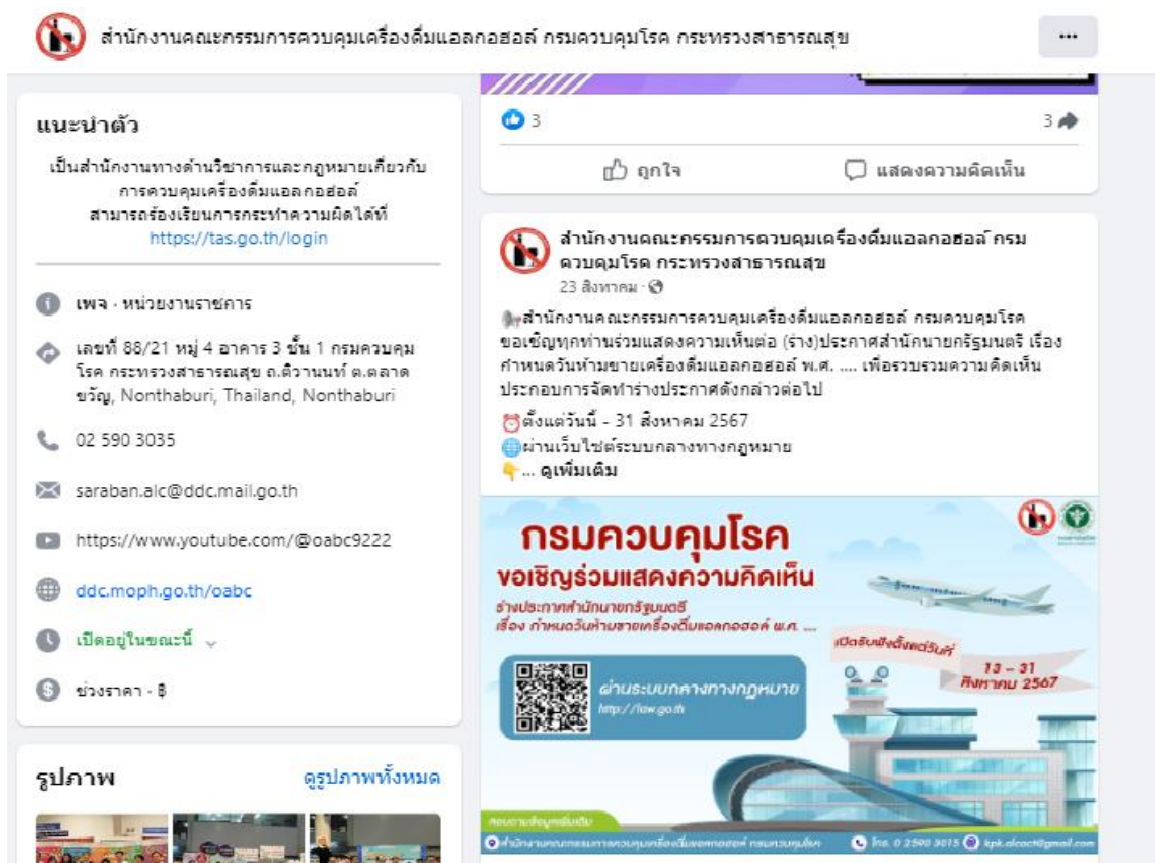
สำนักงานคณะกรรมการควบคุมเครื่องดื่มแอลกอฮอล์ กรมควบคุมโรค กระทรวงสาธารณสุข

...

แนะนำตัว

เป็นสำนักงานทางด้านวิชาการและกฎหมายเกี่ยวกับการควบคุมเครื่องดื่มแอลกอฮอล์ สามารถร้องเรียนการกระทำความผิดได้ที่ https://tas.go.th/login

เพจ · หน่วยงานราชการ

เลขที่ 88/21 หมู่ 4 อาคาร 3 ชั้น 1 กรมควบคุมโรค กระทรวงสาธารณสุข ถ.ติวานนท์ ต.ตลาดขวัญ, Nonthaburi, Thailand, Nonthaburi

02 590 3035

saraban.alc@ddc.mail.go.th

https://www.youtube.com/@oabc9222

ddc.moph.go.th/oabc

เปิดอยู่ในขณะนี้

ช่วงราคา - ฿

รูปภาพ

ดูรูปภาพทั้งหมด

3

3

ถูกใจ

แสดงความคิดเห็น

สำนักงานคณะกรรมการควบคุมเครื่องดื่มแอลกอฮอล์ กรมควบคุมโรค กระทรวงสาธารณสุข

23 สิงหาคม ·

สำนักงานคณะกรรมการควบคุมเครื่องดื่มแอลกอฮอล์ กรมควบคุมโรค ขอเชิญทุกท่านร่วมแสดงความเห็นต่อ (ร่าง)ประกาศสำนักนายกรัฐมนตรี เรื่อง กำหนดวันห้ามขายเครื่องดื่มแอลกอฮอล์ พ.ศ. .... เพื่อรวบรวมความคิดเห็นประกอบการจัดทำร่างประกาศดังกล่าวต่อไป

ตั้งแต่วันนี้ – 31 สิงหาคม 2567

ผ่านเว็บไซต์ระบบกลางทางกฎหมาย

... ดูเพิ่มเติม

กรมควบคุมโรค

ขอเชิญร่วมแสดงความคิดเห็น

ร่างประกาศสำนักนายกรัฐมนตรี

เรื่อง กำหนดวันห้ามขายเครื่องดื่มแอลกอฮอล์ พ.ศ. ....

เปิดรับฟังตั้งแต่วันที่

13 – 31 สิงหาคม 2567

ผ่านระบบกลางทางกฎหมาย

http://law.go.th

สอบถามข้อมูลเพิ่มเติม

สำนักงานคณะกรรมการควบคุมเครื่องดื่มแอลกอฮอล์ กรมควบคุมโรค

โทร. 0 2590 3015

lgpk.alcact@gmail.com